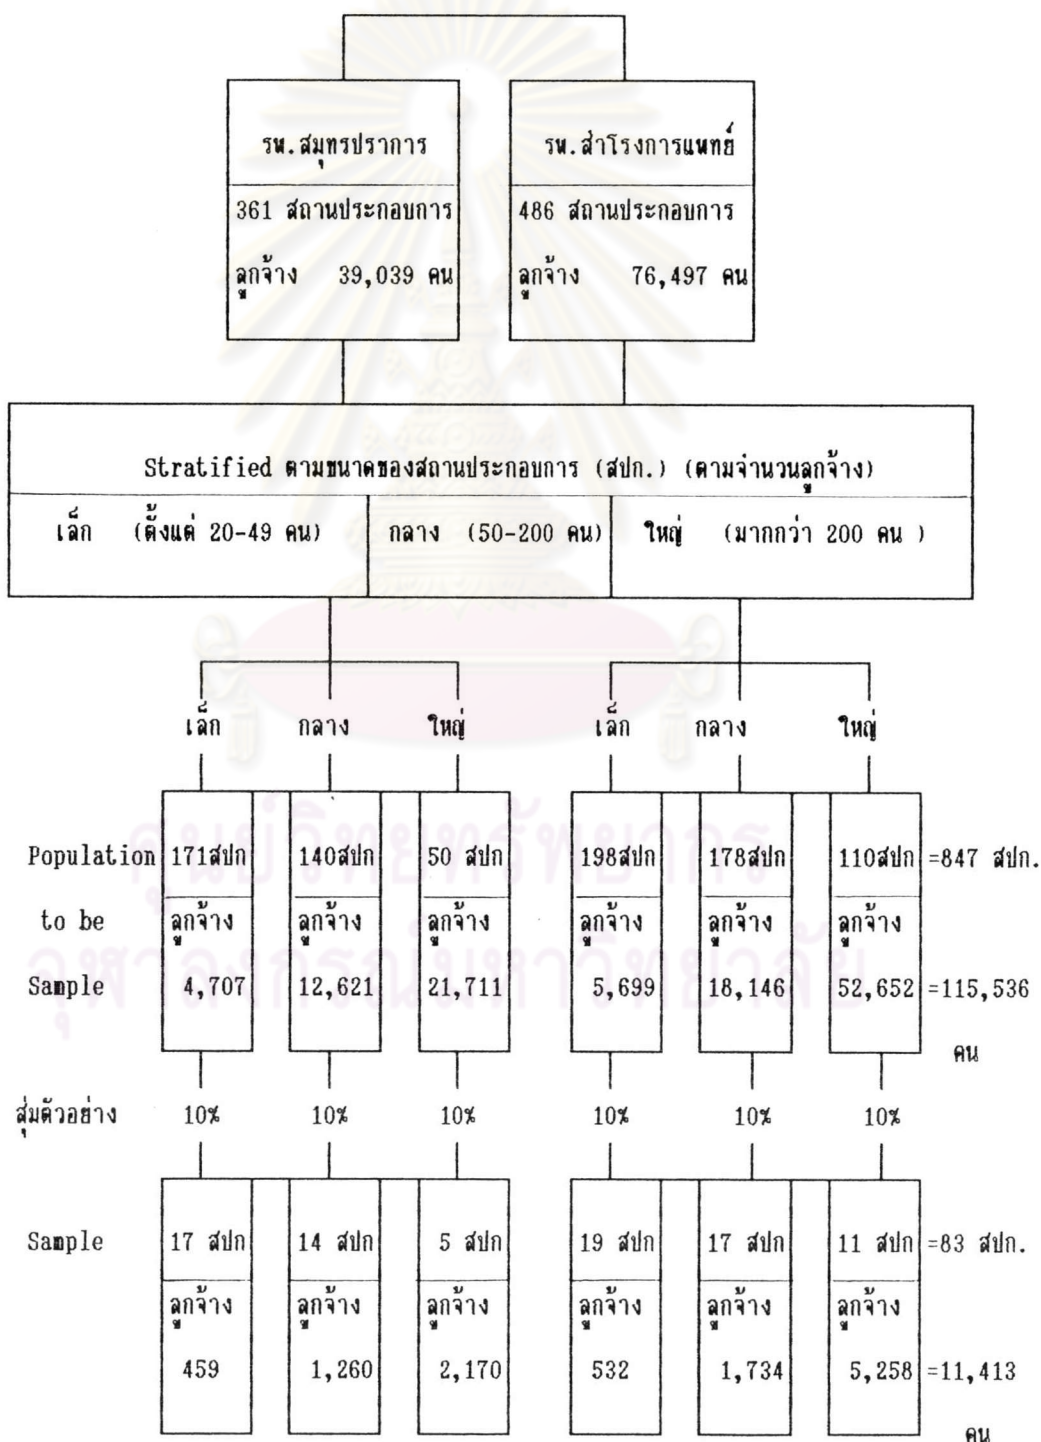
รพ.สมุทรปราการ

361 สถานประกอบการ

ลูกจ้าง 39,039 คน

รพ.สำโรงการแพทย์

486 สถานประกอบการ

ลูกจ้าง 76,497 คน

Stratified ตามขนาดของสถานประกอบการ (สปก.) (ตามจำนวนลูกจ้าง)

เล็ก (ตั้งแต่ 20-49 คน) กลาง (50-200 คน) ใหญ่ (มากกว่า 200 คน )

เล็ก กลาง ใหญ่ เล็ก กลาง ใหญ่

Population to be Sample

| 171สปก | 140สปก | 50 สปก | 198สปก | 178สปก | 110สปก | =847 สปก. |
|---|---|---|---|---|---|---|
| ลูกจ้าง | ลูกจ้าง | ลูกจ้าง | ลูกจ้าง | ลูกจ้าง | ลูกจ้าง | |
| 4,707 | 12,621 | 21,711 | 5,699 | 18,146 | 52,652 | =115,536 คน |

สุ่มตัวอย่าง 10% 10% 10% 10% 10% 10%

Sample

| 17 สปก | 14 สปก | 5 สปก | 19 สปก | 17 สปก | 11 สปก | =83 สปก. |
|---|---|---|---|---|---|---|
| ลูกจ้าง | ลูกจ้าง | ลูกจ้าง | ลูกจ้าง | ลูกจ้าง | ลูกจ้าง | |
| 459 | 1,260 | 2,170 | 532 | 1,734 | 5,258 | =11,413 คน |